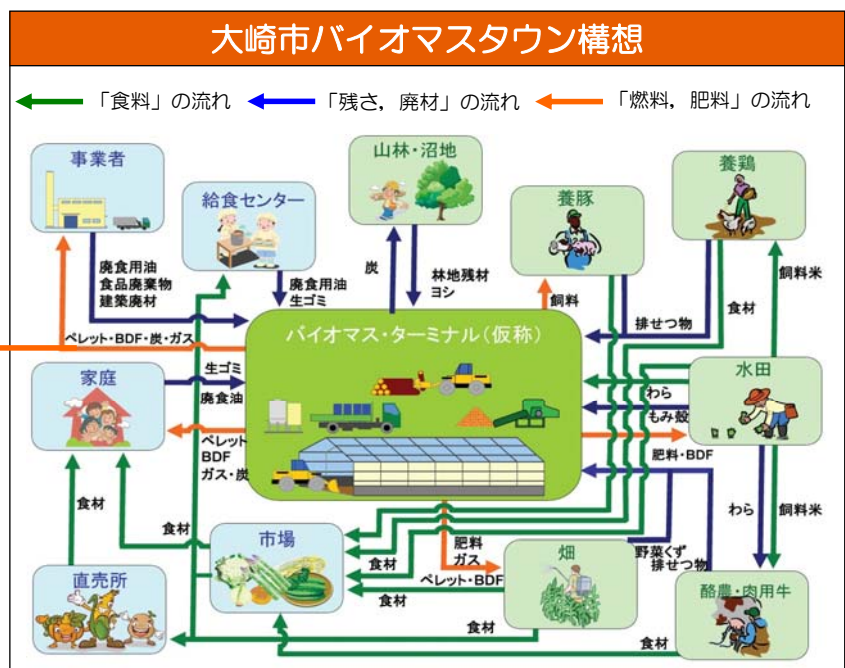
大崎市バイオマスタウン構想

「食料」の流れ 「残さ，廃材」の流れ 「燃料，肥料」の流れ

事業者

給食センター

山林・沼地

養豚

養鶏

廃食用油
食品廃棄物
建築廃材

廃食用油
生ゴミ

炭

林地残材
ヨシ

飼料

食材

飼料米

ペレット・BDF・炭・ガス

バイオマス・ターミナル（仮称）

排せつ物

家庭

生ゴミ

廃食油

水田

わら

もみ殻

ペレット
BDF
ガス・炭

肥料・BDF

食材

食材

市場

肥料
ガス

畑

野菜くず
排せつ物

わら

飼料米

食材

ペレット・BDF

直売所

食材

食材

食材

酪農・肉用牛